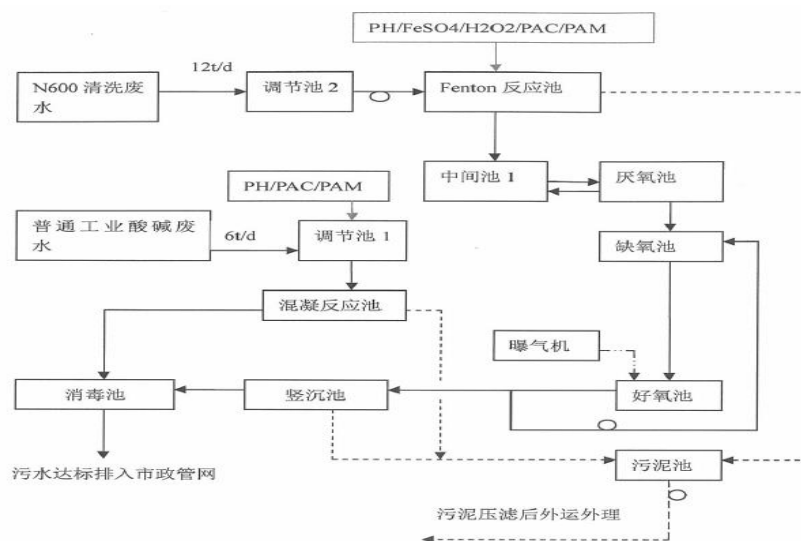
PH/FeSO4/H2O2/PAC/PAM

N600 清洗废水

12t/d

调节池 2

Fenton 反应池

中间池 1

厌氧池

PH/PAC/PAM

普通工业酸碱废水

6t/d

调节池 1

缺氧池

混凝反应池

曝气机

消毒池

竖沉池

好氧池

污水达标排入市政管网

污泥池

污泥压滤后外运处理